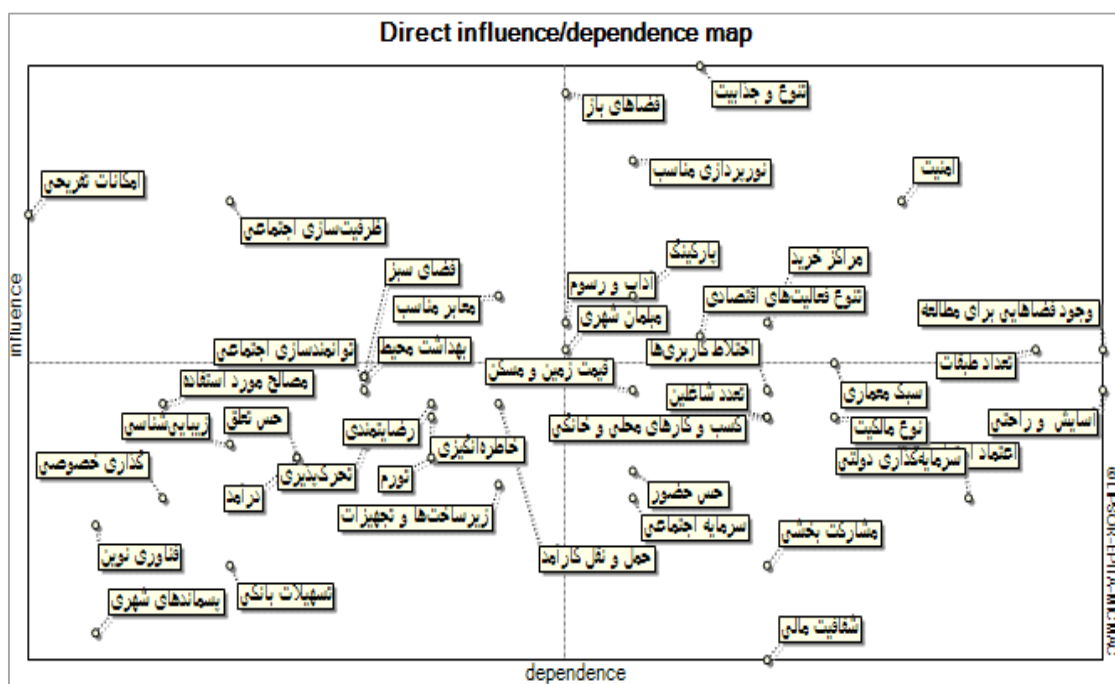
Direct influence/dependence map

influence

dependence

تنوع و جذابیت
فضاهای باز
نورپردازی مناسب
امنیت
امکانات تفریحی
ظرفیت‌سازی اجتماعی
پارکینگ
مراکز خرید
فضای سبز
آداب و رسوم
تنوع فعالیت‌های اقتصادی
معابر مناسب
مبلمان شهری
وجود فضاهایی برای مطالعه
توانمندسازی اجتماعی
بهداشت محیط
اختلاط کاربری‌ها
تعداد طبقات
مصالح مورد استفاده
قیمت زمین و مسکن
سبک معماری
حس تعلق
تعدد شاغلین
زیبایی‌شناسی
رضایتمندی
کسب و کارهای محلی و خانگی
نوع مالکیت
آسایش و راحتی
گذاری خصوصی
خاطره‌انگیزی
اعتماد ا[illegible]
سرمایه‌گذاری دولتی
تحرک‌پذیری
درآمد
تورم
حس حضور
زیرساخت‌ها و تجهیزات
سرمایه اجتماعی
مشارکت بخشی
فناوری نوین
حمل و نقل کارآمد
تسهیلات بانکی
پسماندهای شهری
شفافیت مالی

LIPSOR-EPITA-MICMAC